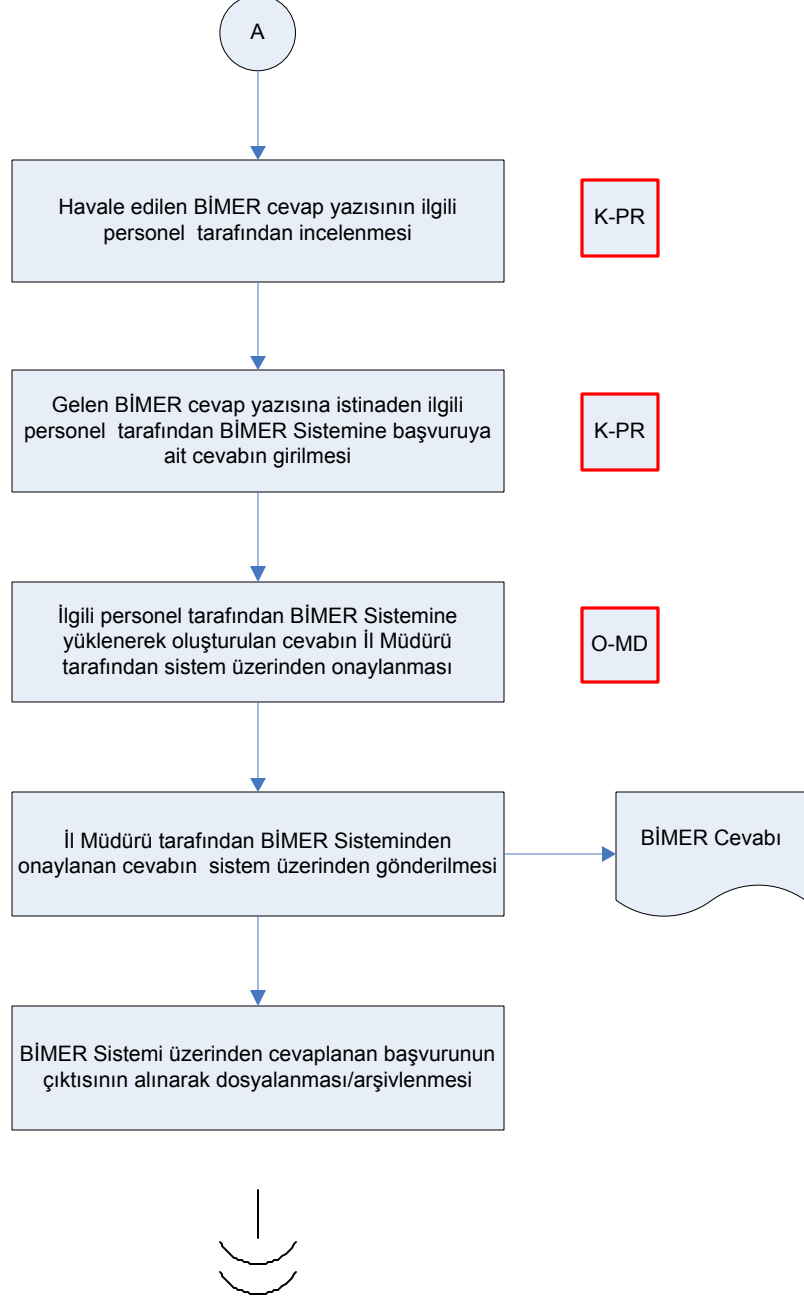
A

Havale edilen BİMER cevap yazısının ilgili personel tarafından incelenmesi

K-PR

Gelen BİMER cevap yazısına istinaden ilgili personel tarafından BİMER Sistemine başvuruya ait cevabın girilmesi

K-PR

İlgili personel tarafından BİMER Sistemine yüklenerek oluşturulan cevabın İl Müdürü tarafından sistem üzerinden onaylanması

O-MD

İl Müdürü tarafından BİMER Sisteminden onaylanan cevabın sistem üzerinden gönderilmesi

BİMER Cevabı

BİMER Sistemi üzerinden cevaplanan başvurunun çıktısının alınarak dosyalanması/arşivlenmesi